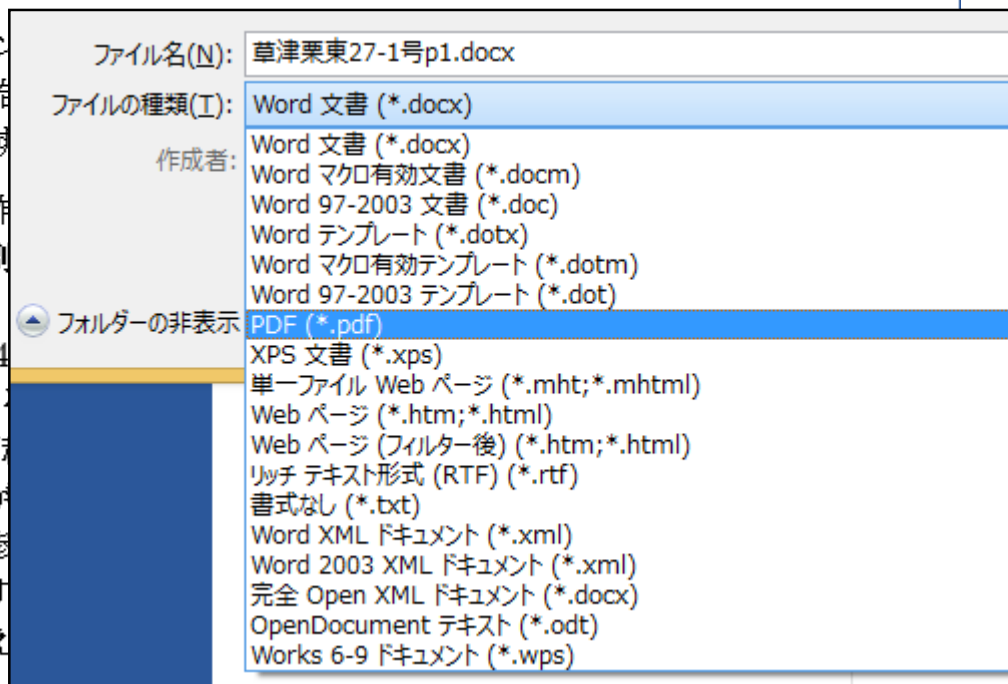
ファイル名(N): 草津栗東27-1号p1.docx
ファイルの種類(T): Word 文書 (*.docx)
作成者:
Word 文書 (*.docx)
Word マクロ有効文書 (*.docm)
Word 97-2003 文書 (*.doc)
Word テンプレート (*.dotx)
Word マクロ有効テンプレート (*.dotm)
Word 97-2003 テンプレート (*.dot)
フォルダーの非表示
PDF (*.pdf)
XPS 文書 (*.xps)
単一ファイル Web ページ (*.mht;*.mhtml)
Web ページ (*.htm;*.html)
Web ページ (フィルター後) (*.htm;*.html)
リッチ テキスト形式 (RTF) (*.rtf)
書式なし (*.txt)
Word XML ドキュメント (*.xml)
Word 2003 XML ドキュメント (*.xml)
完全 Open XML ドキュメント (*.docx)
OpenDocument テキスト (*.odt)
Works 6-9 ドキュメント (*.wps)